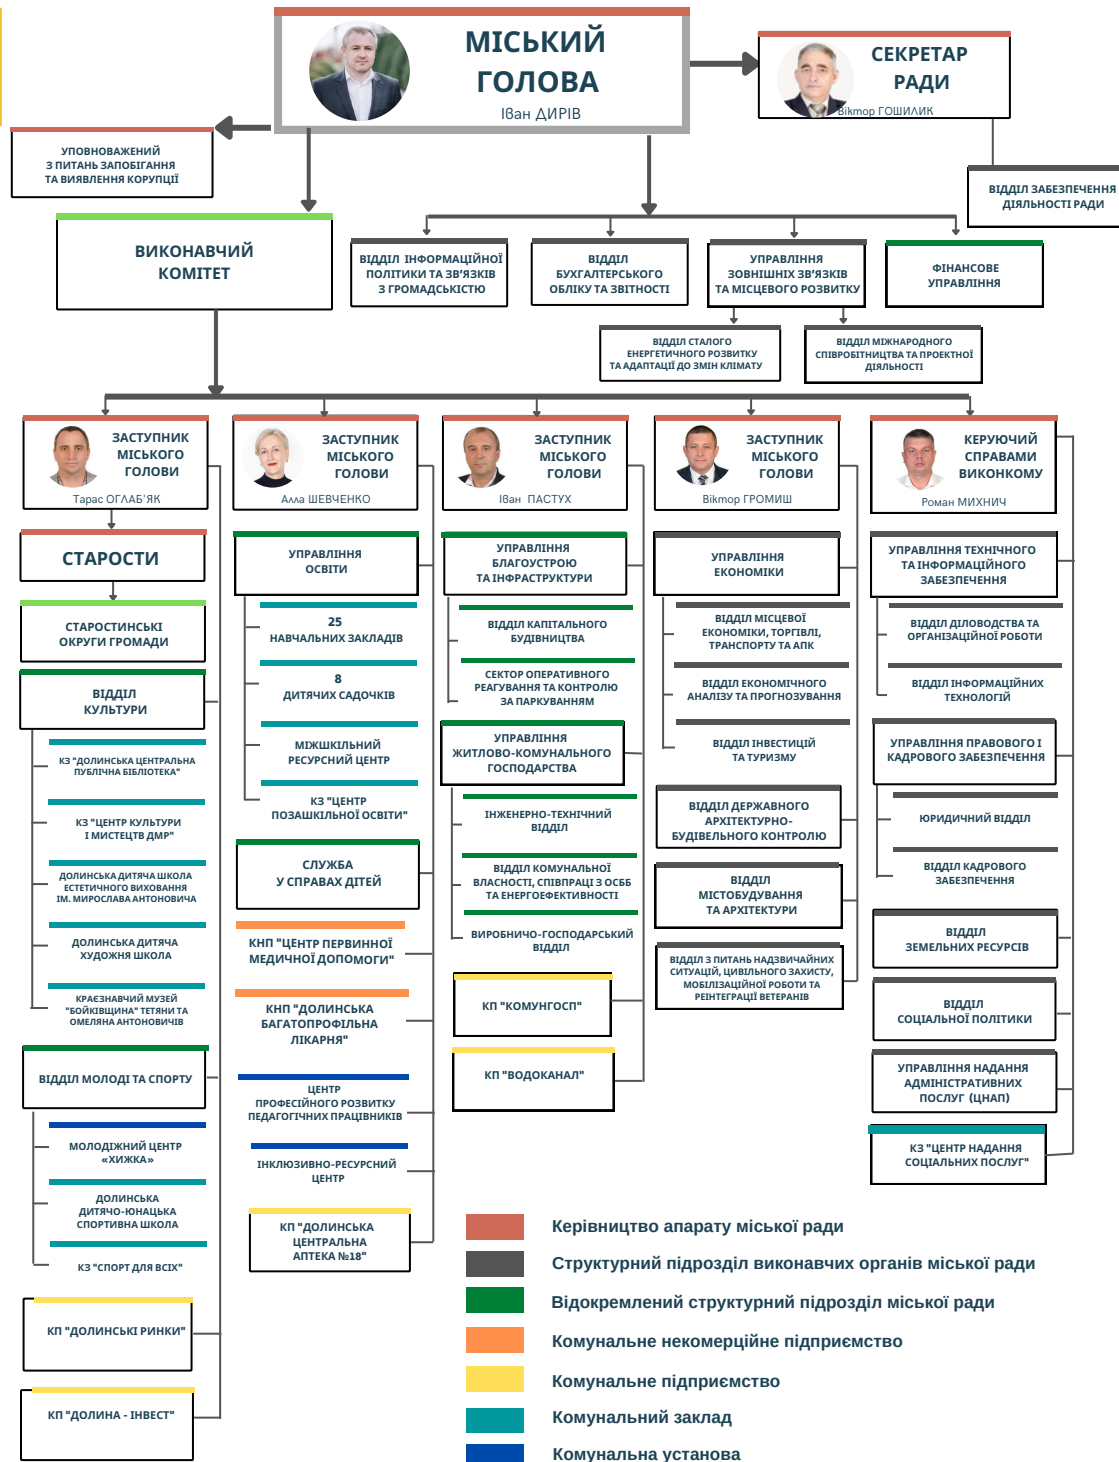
МІСЬКИЙ ГОЛОВА
Іван ДИРІВ

СЕКРЕТАР РАДИ
Віктор ГОШИЛИК

УПОВНОВАЖЕНИЙ З ПИТАНЬ ЗАПОБІГАННЯ ТА ВИЯВЛЕННЯ КОРУПЦІЇ

ВІДДІЛ ЗАБЕЗПЕЧЕННЯ ДІЯЛЬНОСТІ РАДИ

ВИКОНАВЧИЙ КОМІТЕТ

ВІДДІЛ ІНФОРМАЦІЙНОЇ ПОЛІТИКИ ТА ЗВ'ЯЗКІВ З ГРОМАДСЬКІСТЮ

ВІДДІЛ БУХГАЛТЕРСЬКОГО ОБЛІКУ ТА ЗВІТНОСТІ

УПРАВЛІННЯ ЗОВНІШНІХ ЗВ'ЯЗКІВ ТА МІСЦЕВОГО РОЗВИТКУ

ФІНАНСОВЕ УПРАВЛІННЯ

ВІДДІЛ СТАЛОГО ЕНЕРГЕТИЧНОГО РОЗВИТКУ ТА АДАПТАЦІЇ ДО ЗМІН КЛІМАТУ

ВІДДІЛ МІЖНАРОДНОГО СПІВРОБІТНИЦТВА ТА ПРОЕКТНОЇ ДІЯЛЬНОСТІ

ЗАСТУПНИК МІСЬКОГО ГОЛОВИ
Тарас ОГЛАБ'ЯК

ЗАСТУПНИК МІСЬКОГО ГОЛОВИ
Алла ШЕВЧЕНКО

ЗАСТУПНИК МІСЬКОГО ГОЛОВИ
Іван ПАСТУХ

ЗАСТУПНИК МІСЬКОГО ГОЛОВИ
Віктор ГРОМИШ

КЕРУЮЧИЙ СПРАВАМИ ВИКОНКОМУ
Роман МИХНИЧ

СТАРОСТИ

СТАРОСТИНСЬКІ ОКРУГИ ГРОМАДИ

ВІДДІЛ КУЛЬТУРИ

КЗ "ДОЛИНСЬКА ЦЕНТРАЛЬНА ПУБЛІЧНА БІБЛІОТЕКА"

КЗ "ЦЕНТР КУЛЬТУРИ І МИСТЕЦТВ ДМР"

ДОЛИНСЬКА ДИТЯЧА ШКОЛА ЕСТЕТИЧНОГО ВИХОВАННЯ ІМ. МИРОСЛАВА АНТОНОВИЧА

ДОЛИНСЬКА ДИТЯЧА ХУДОЖНЯ ШКОЛА

КРАЄЗНАВЧИЙ МУЗЕЙ "БОЙКІВЩИНА" ТЕТЯНИ ТА ОМЕЛЯНА АНТОНОВИЧІВ

ВІДДІЛ МОЛОДІ ТА СПОРТУ

МОЛОДІЖНИЙ ЦЕНТР «ХИЖКА»

ДОЛИНСЬКА ДИТЯЧО-ЮНАЦЬКА СПОРТИВНА ШКОЛА

КЗ "СПОРТ ДЛЯ ВСІХ"

КП "ДОЛИНСЬКІ РИНКИ"

КП "ДОЛИНА - ІНВЕСТ"

УПРАВЛІННЯ ОСВІТИ

25 НАВЧАЛЬНИХ ЗАКЛАДІВ

8 ДИТЯЧИХ САДОЧКІВ

МІЖШКІЛЬНИЙ РЕСУРСНИЙ ЦЕНТР

КЗ "ЦЕНТР ПОЗАШКІЛЬНОЇ ОСВІТИ"

СЛУЖБА У СПРАВАХ ДІТЕЙ

КНП "ЦЕНТР ПЕРВИННОЇ МЕДИЧНОЇ ДОПОМОГИ"

КНП "ДОЛИНСЬКА БАГАТОПРОФІЛЬНА ЛІКАРНЯ"

ЦЕНТР ПРОФЕСІЙНОГО РОЗВИТКУ ПЕДАГОГІЧНИХ ПРАЦІВНИКІВ

ІНКЛЮЗИВНО-РЕСУРСНИЙ ЦЕНТР

КП "ДОЛИНСЬКА ЦЕНТРАЛЬНА АПТЕКА №18"

УПРАВЛІННЯ БЛАГОУСТРОЮ ТА ІНФРАСТРУКТУРИ

ВІДДІЛ КАПІТАЛЬНОГО БУДІВНИЦТВА

СЕКТОР ОПЕРАТИВНОГО РЕАГУВАННЯ ТА КОНТРОЛЮ ЗА ПАРКУВАННЯМ

УПРАВЛІННЯ ЖИТЛОВО-КОМУНАЛЬНОГО ГОСПОДАРСТВА

ІНЖЕНЕРНО-ТЕХНІЧНИЙ ВІДДІЛ

ВІДДІЛ КОМУНАЛЬНОЇ ВЛАСНОСТІ, СПІВПРАЦІ З ОСББ ТА ЕНЕРГОЕФЕКТИВНОСТІ

ВИРОБНИЧО-ГОСПОДАРСЬКИЙ ВІДДІЛ

КП "КОМУНГОСП"

КП "ВОДОКАНАЛ"

УПРАВЛІННЯ ЕКОНОМІКИ

ВІДДІЛ МІСЦЕВОЇ ЕКОНОМІКИ, ТОРГІВЛІ, ТРАНСПОРТУ ТА АПК

ВІДДІЛ ЕКОНОМІЧНОГО АНАЛІЗУ ТА ПРОГНОЗУВАННЯ

ВІДДІЛ ІНВЕСТИЦІЙ ТА ТУРИЗМУ

ВІДДІЛ ДЕРЖАВНОГО АРХІТЕКТУРНО-БУДІВЕЛЬНОГО КОНТРОЛЮ

ВІДДІЛ МІСТОБУДУВАННЯ ТА АРХІТЕКТУРИ

ВІДДІЛ З ПИТАНЬ НАДЗВИЧАЙНИХ СИТУАЦІЙ, ЦИВІЛЬНОГО ЗАХИСТУ, МОБІЛІЗАЦІЙНОЇ РОБОТИ ТА РЕІНТЕГРАЦІЇ ВЕТЕРАНІВ

УПРАВЛІННЯ ТЕХНІЧНОГО ТА ІНФОРМАЦІЙНОГО ЗАБЕЗПЕЧЕННЯ

ВІДДІЛ ДІЛОВОДСТВА ТА ОРГАНІЗАЦІЙНОЇ РОБОТИ

ВІДДІЛ ІНФОРМАЦІЙНИХ ТЕХНОЛОГІЙ

УПРАВЛІННЯ ПРАВОВОГО І КАДРОВОГО ЗАБЕЗПЕЧЕННЯ

ЮРИДИЧНИЙ ВІДДІЛ

ВІДДІЛ КАДРОВОГО ЗАБЕЗПЕЧЕННЯ

ВІДДІЛ ЗЕМЕЛЬНИХ РЕСУРСІВ

ВІДДІЛ СОЦІАЛЬНОЇ ПОЛІТИКИ

УПРАВЛІННЯ НАДАННЯ АДМІНІСТРАТИВНИХ ПОСЛУГ (ЦНАП)

КЗ "ЦЕНТР НАДАННЯ СОЦІАЛЬНИХ ПОСЛУГ"

Керівництво апарату міської ради
Структурний підрозділ виконавчих органів міської ради
Відокремлений структурний підрозділ міської ради
Комунальне некомерційне підприємство
Комунальне підприємство
Комунальний заклад
Комунальна установа